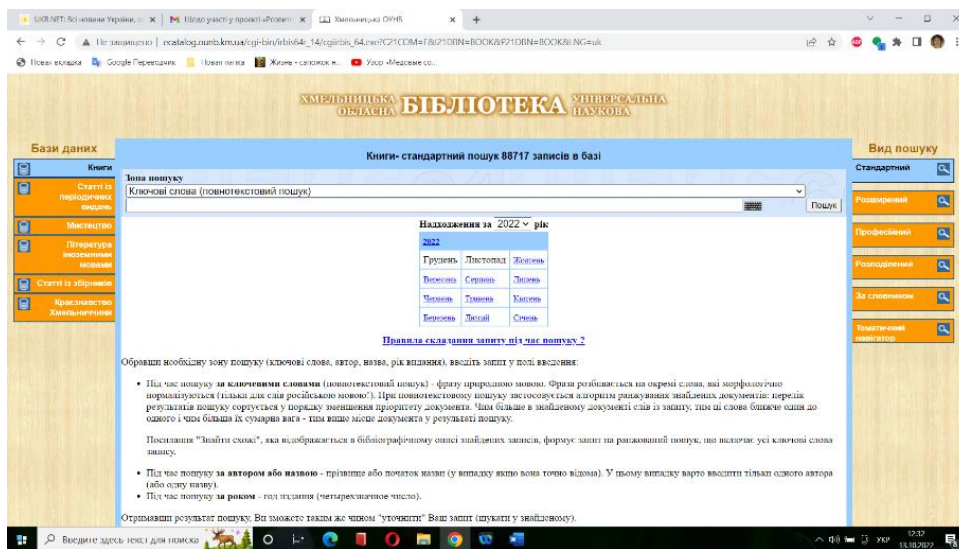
UKR.NET: Всі новини України, ос | Щодо участі у проекті «Розвит | Хмельницька ОУНБ

Не защищено | ecatalog.ounb.km.ua/cgi-bin/irbis64r_14/cgiirbis_64.exe?C21COM=F&I21DBN=BOOK&P21DBN=BOOK&LNG=uk

Новая вкладка | Google Переводчик | Новая папка | Жизнь - сапожок н... | Узор «Медовые со...

ХМЕЛЬНИЦЬКА ОБЛАСНА БІБЛІОТЕКА УНІВЕРСАЛЬНА НАУКОВА

Бази даних

Книги

Статті із періодичних видань

Мистецтво

Література іноземними мовами

Статті із збірників

Краєзнавство Хмельниччини

Книги- стандартний пошук 88717 записів в базі

Зона пошуку

Ключові слова (повнотекстовий пошук)

Пошук

Надходження за 2022 рік

| 2022 | | |
|---|---|---|
| Грудень | Листопад | Жовтень |
| Вересень | Серпень | Липень |
| Червень | Травень | Квітень |
| Березень | Лютий | Січень |

Правила складання запиту під час пошуку ?

Обравши необхідну зону пошуку (ключові слова, автор, назва, рік видання), введіть запит у полі введення:

• Під час пошуку за ключовими словами (повнотекстовий пошук) - фразу природною мовою. Фраза розбивається на окремі слова, які морфологічно нормалізуються (тільки для слів російською мовою*). При повнотекстовому пошуку застосовується алгоритм ранжування знайдених документів: перелік результатів пошуку сортується у порядку зменшення пріоритету документа. Чим більше в знайденому документі слів із запиту, тим ці слова ближче одна до одного і чим більша їх сумарна вага - тим вище місце документа у результаті пошуку.

Посилання "Знайти схожі", яка відображається в бібліографічному описі знайдених записів, формує запит на ранжований пошук, що включає усі ключові слова запису.

• Під час пошуку за автором або назвою - прізвище або початок назви (у випадку якщо вона точно відома). У цьому випадку варто вводити тільки одного автора (або одну назву).
• Під час пошуку за роком - рік видання (четырехзначное число).

Отримавши результат пошуку, Ви зможете таким же чином "уточнити" Ваш запит (шукати у знайденому).

Вид пошуку

Стандартний

Розширений

Професійний

Розподілений

За словником

Тематичний навігатор

Введите здесь текст для поиска

УКР 12:32 13.10.2022